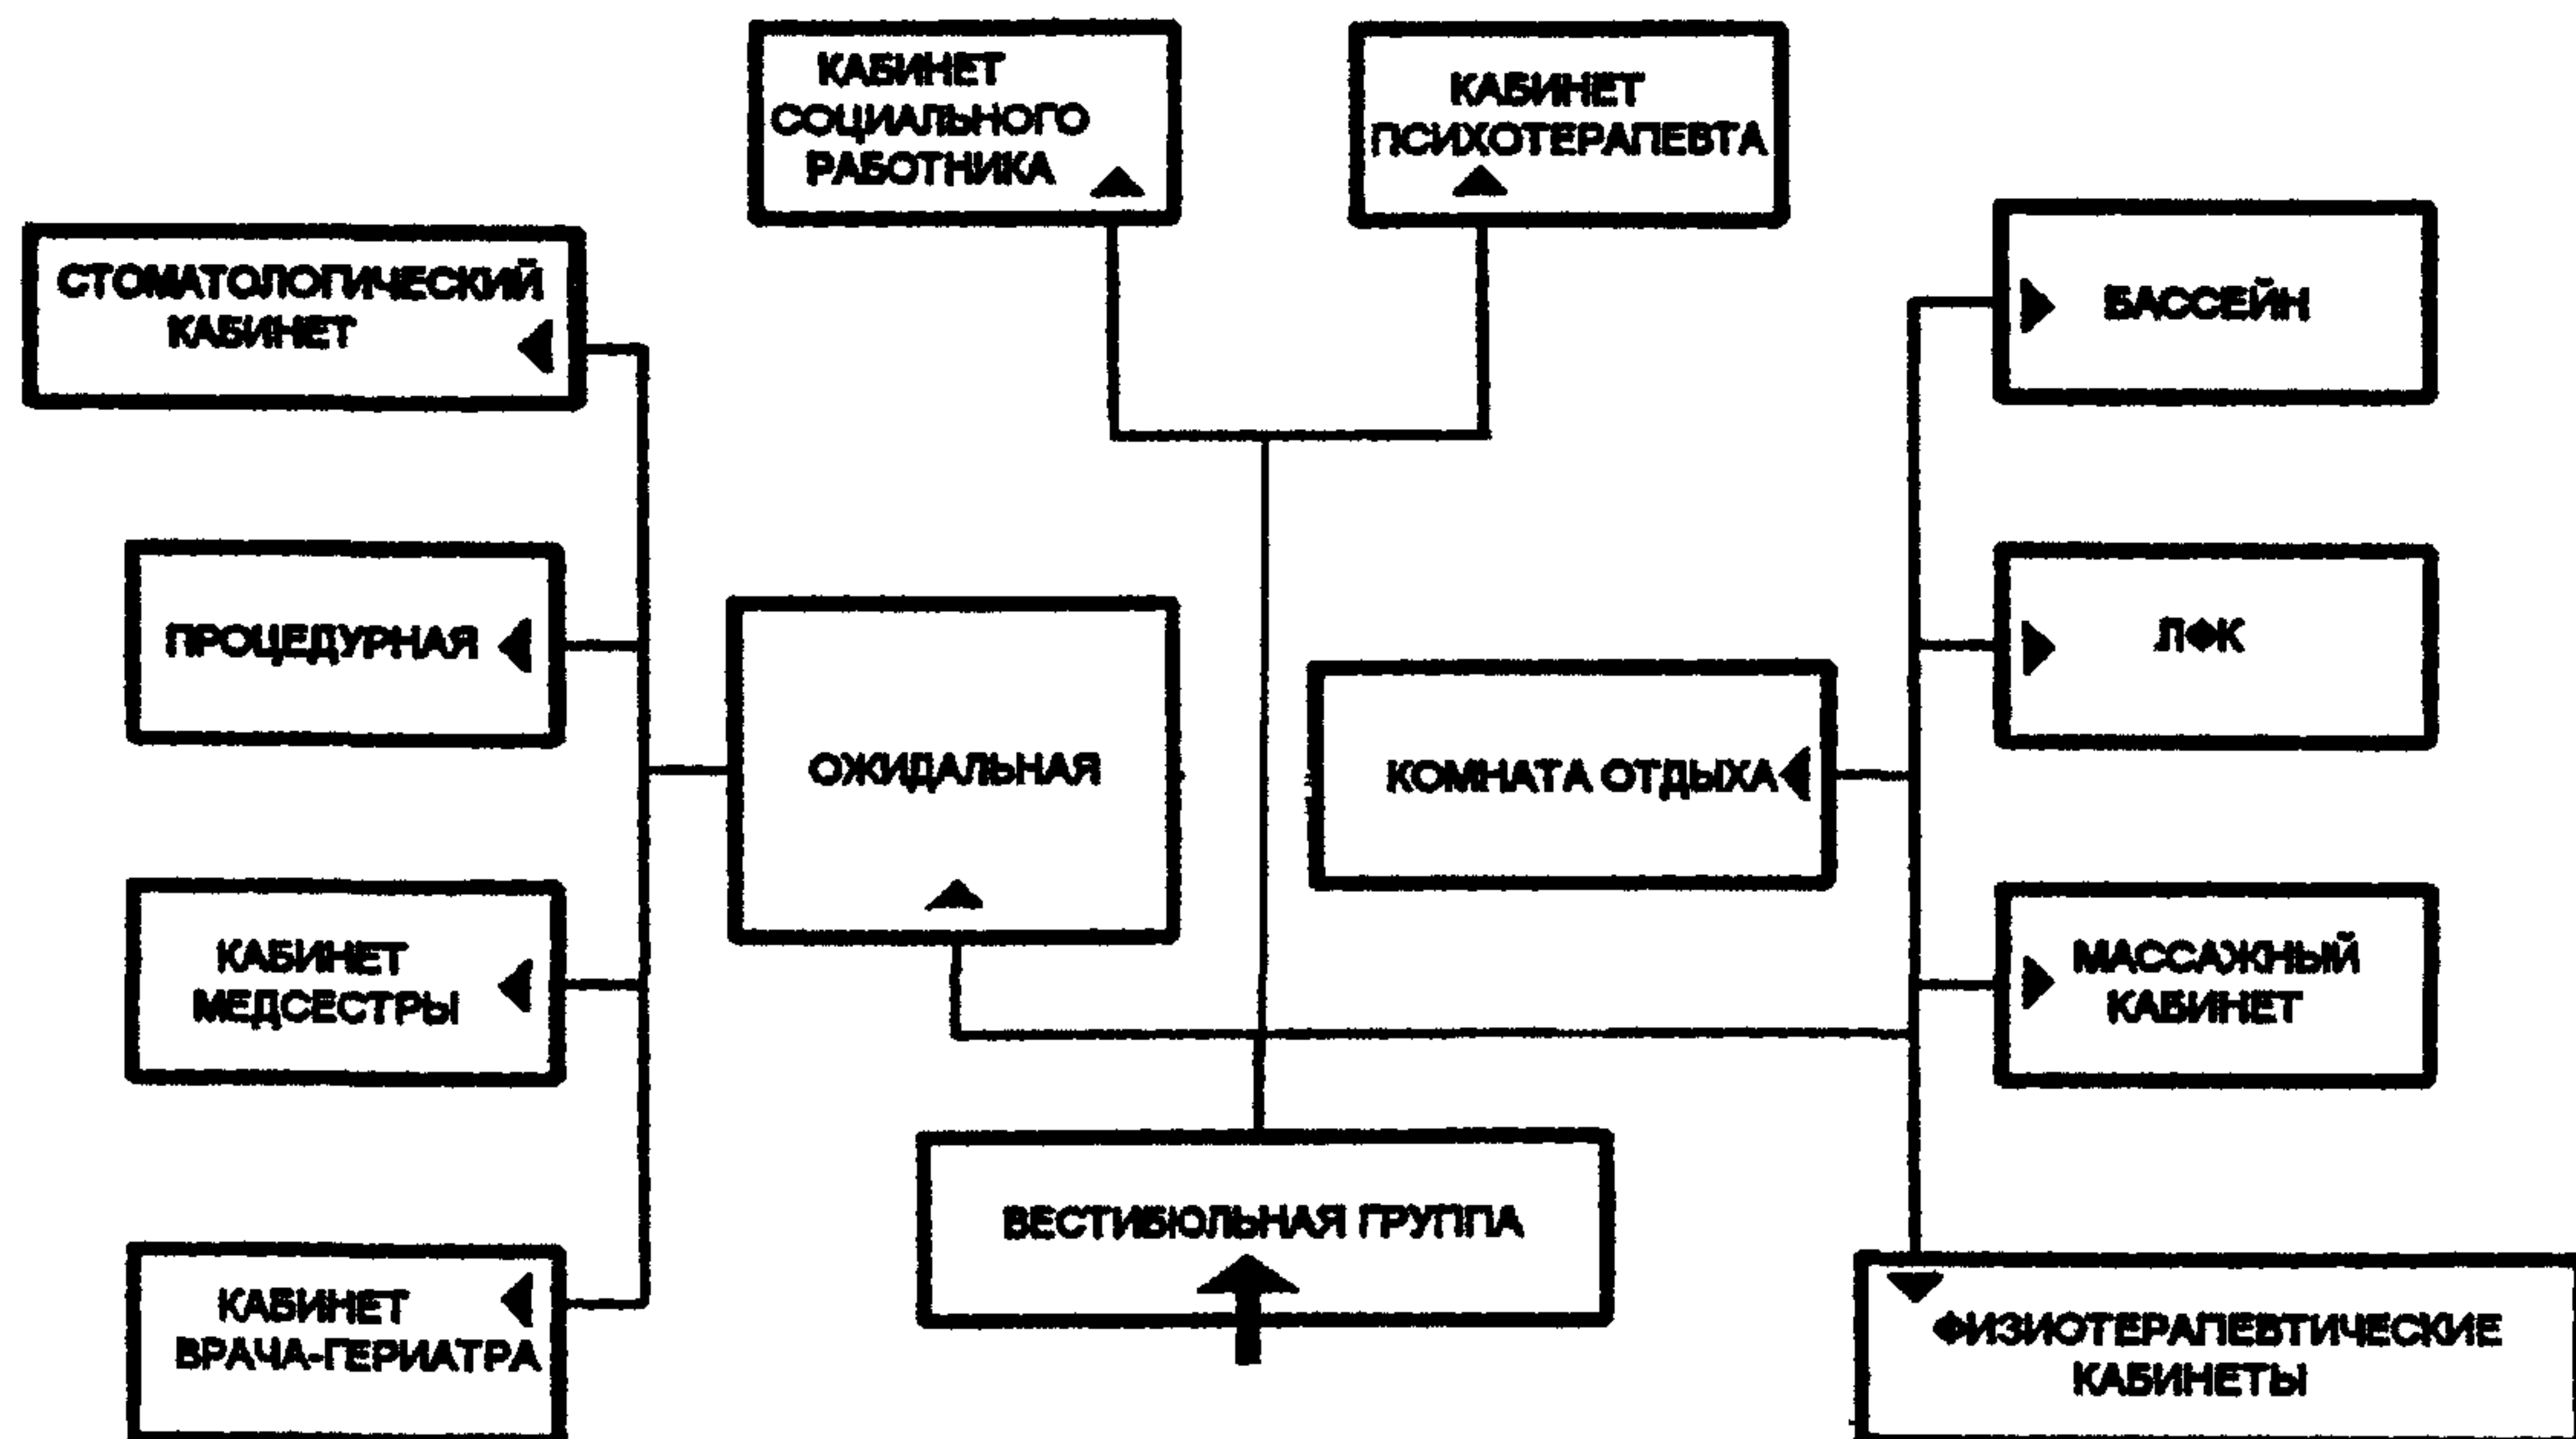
КАБИНЕТ СОЦИАЛЬНОГО РАБОТНИКА

КАБИНЕТ ПСИХОТЕРАПЕВТА

СТОМАТОЛОГИЧЕСКИЙ КАБИНЕТ

БАССЕЙН

ПРОЦЕДУРНАЯ

ОЖИДАЛЬНАЯ

КОМНАТА ОТДЫХА

ЛФК

КАБИНЕТ МЕДСЕСТРЫ

МАССАЖНЫЙ КАБИНЕТ

ВЕСТИБЮЛЬНАЯ ГРУППА

КАБИНЕТ ВРАЧА-ГЕРИАТРА

ФИЗИОТЕРАПЕВТИЧЕСКИЕ КАБИНЕТЫ